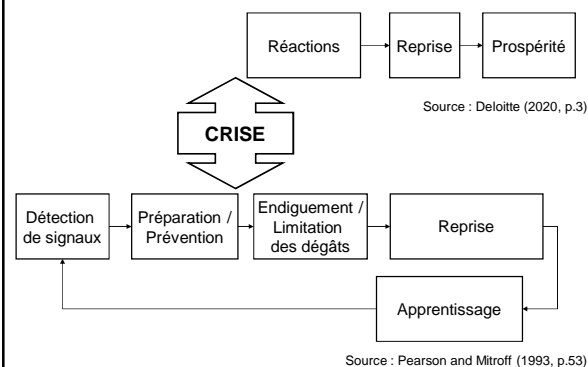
Réactions

Reprise

Prospérité

Source : Deloitte (2020, p.3)

CRISE

Détection de signaux

Préparation / Prévention

Endiguement / Limitation des dégâts

Reprise

Apprentissage

Source : Pearson and Mitroff (1993, p.53)